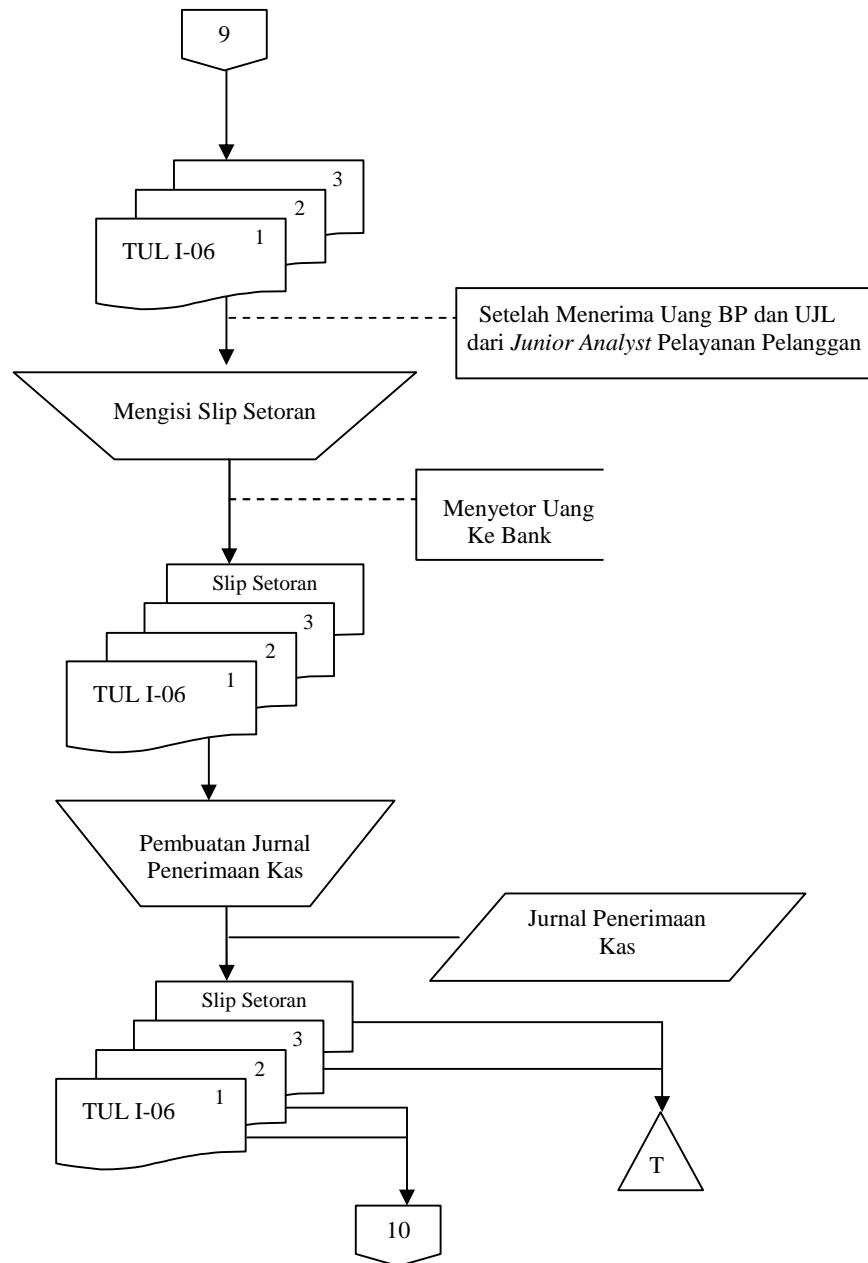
9

3
2
TUL I-06 1

Setelah Menerima Uang BP dan UJL dari *Junior Analyst* Pelayanan Pelanggan

Mengisi Slip Setoran

Menyetor Uang Ke Bank

Slip Setoran
3
2
TUL I-06 1

Pembuatan Jurnal Penerimaan Kas

Jurnal Penerimaan Kas

Slip Setoran
3
2
TUL I-06 1

T

10